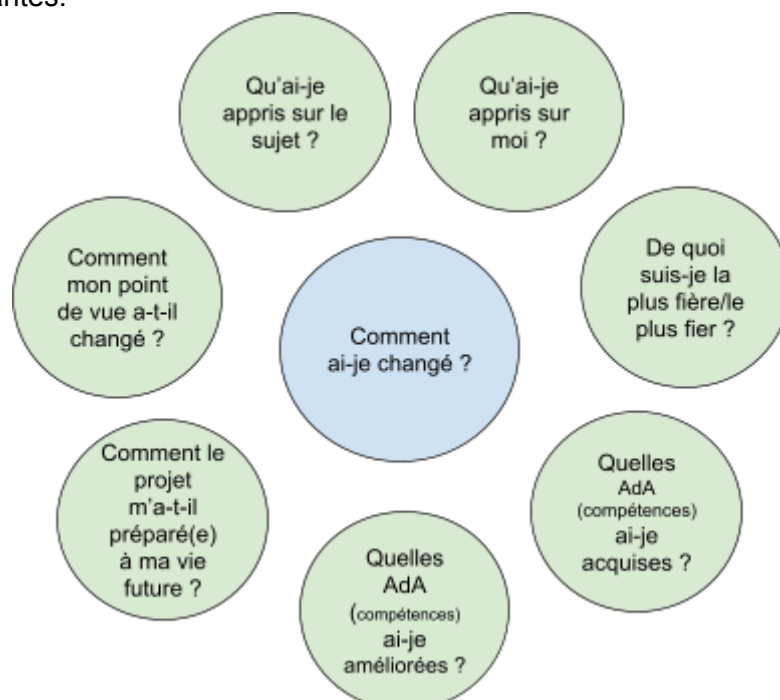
antes.

Comment ai-je changé ?

Qu'ai-je appris sur le sujet ?

Qu'ai-je appris sur moi ?

De quoi suis-je la plus fière/le plus fier ?

Quelles AdA (compétences) ai-je acquises ?

Quelles AdA (compétences) ai-je améliorées ?

Comment le projet m'a-t-il préparé(e) à ma vie future ?

Comment mon point de vue a-t-il changé ?